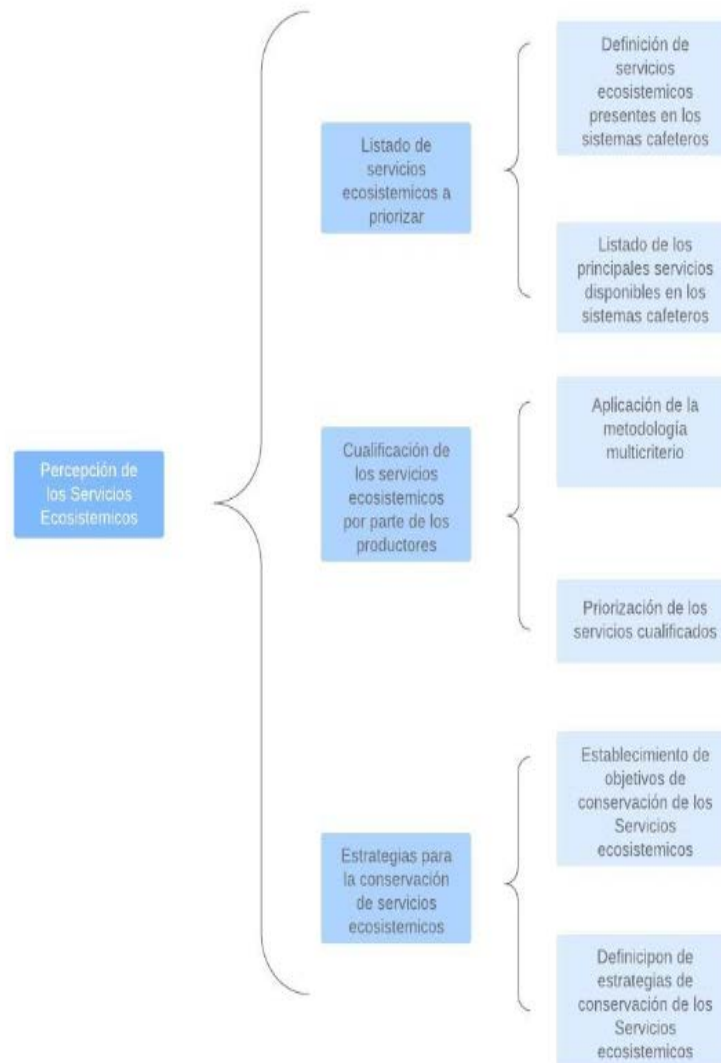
Percepción de los Servicios Ecosistemicos

Listado de servicios ecosistemicos a priorizar

Definición de servicios ecosistemicos presentes en los sistemas cafeteros

Listado de los principales servicios disponibles en los sistemas cafeteros

Cualificación de los servicios ecosistemicos por parte de los productores

Aplicación de la metodología multicriterio

Priorización de los servicios cualificados

Estrategias para la conservación de servicios ecosistemicos

Establecimiento de objetivos de conservación de los Servicios ecosistemicos

Definicipon de estrategias de conservación de los Servicios ecosistemicos